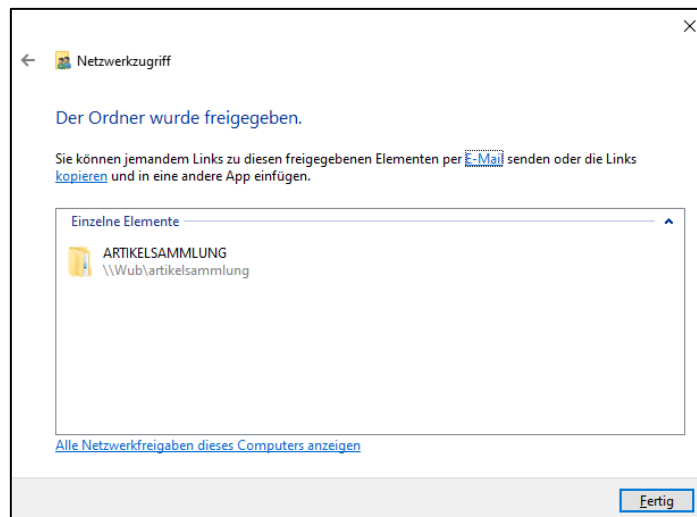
Netzwerkzugriff

Der Ordner wurde freigegeben.

Sie können jemandem Links zu diesen freigegebenen Elementen per E-Mail senden oder die Links kopieren und in eine andere App einfügen.

Einzelne Elemente

ARTIKELSAMMLUNG
\\Wub\artikelsammlung

Alle Netzwerkfreigaben dieses Computers anzeigen

Fertig